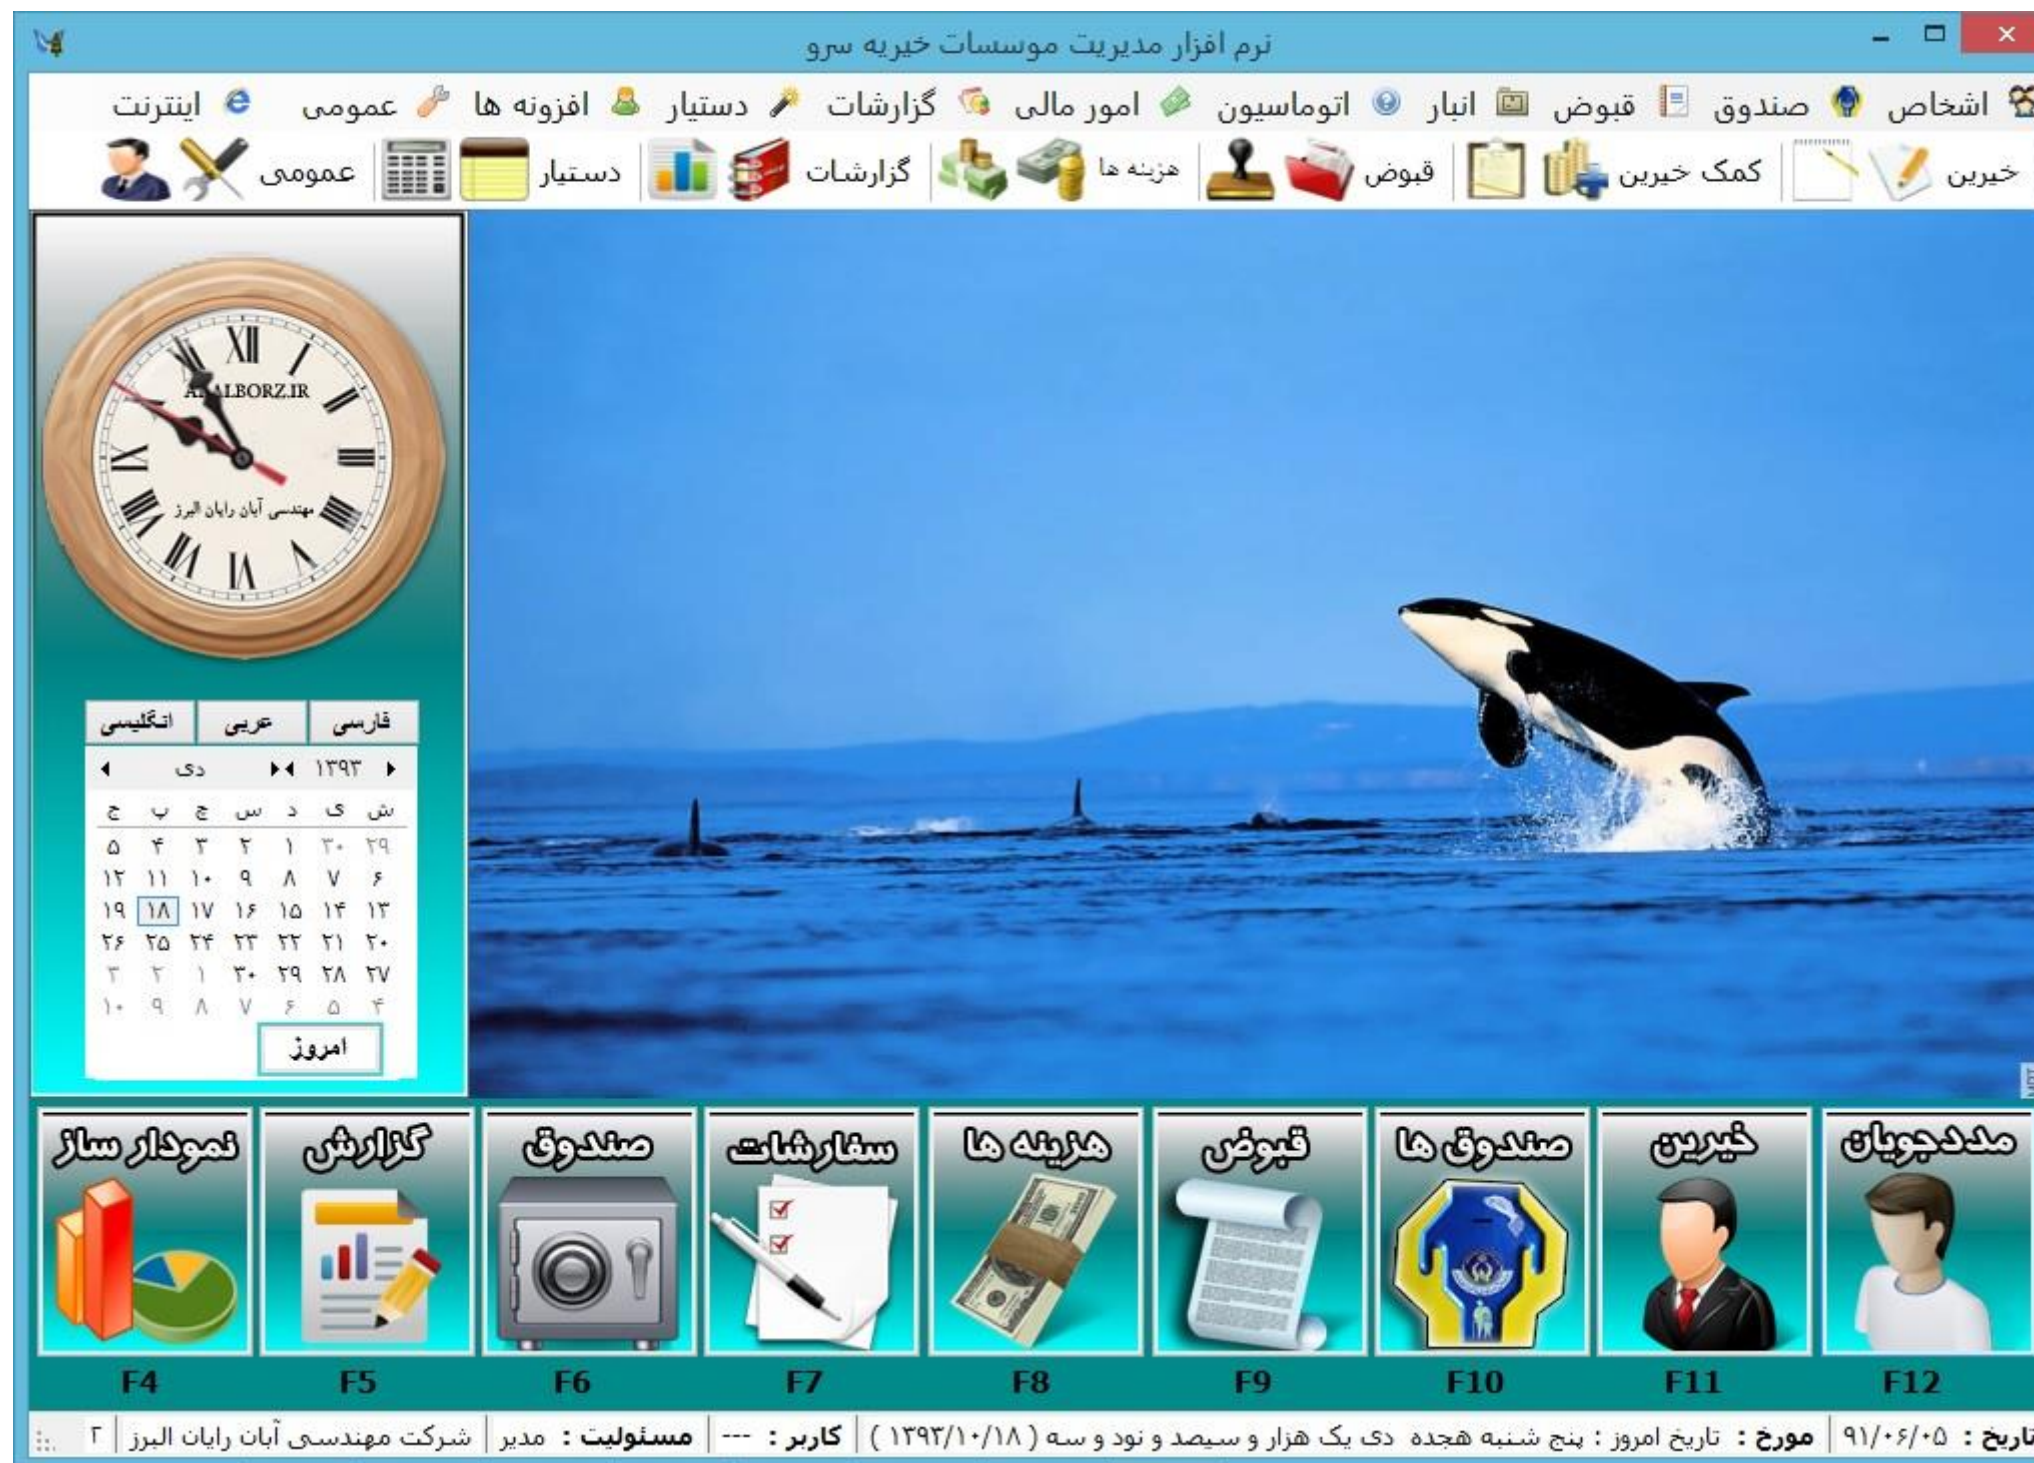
نرم افزار مدیریت موسسات خیریه سرو

اشخاص صندوق قبوض انبار اتوماسیون امور مالی گزارشات دستیار افزونه ها عمومی اینترنت

خیرین کمک خیرین قبوض هزینه ها گزارشات دستیار عمومی

ABALBORZ.IR
مهندسی آبان رایان البرز

فارسی عربی انگلیسی
دی ۱۳۹۳

| ش | ی | د | س | چ | پ | ج |
|---|---|---|---|---|---|---|
| ۲۹ | ۳۰ | ۱ | ۲ | ۳ | ۴ | ۵ |
| ۶ | ۷ | ۸ | ۹ | ۱۰ | ۱۱ | ۱۲ |
| ۱۳ | ۱۴ | ۱۵ | ۱۶ | ۱۷ | ۱۸ | ۱۹ |
| ۲۰ | ۲۱ | ۲۲ | ۲۳ | ۲۴ | ۲۵ | ۲۶ |
| ۲۷ | ۲۸ | ۲۹ | ۳۰ | ۱ | ۲ | ۳ |
| ۴ | ۵ | ۶ | ۷ | ۸ | ۹ | ۱۰ |

امروز

مددجویان F12
خیرین F11
صندوق ها F10
قبوض F9
هزینه ها F8
سفارشات F7
صندوق F6
گزارش F5
نمودار ساز F4

تاریخ : ۹۱/۰۶/۰۵ | مورخ : تاریخ امروز : پنج شنبه هجده دی یک هزار و سیصد و نود و سه ( ۱۳۹۳/۱۰/۱۸ ) | کاربر : --- | مسئولیت : مدیر | شرکت مهندسی آبان رایان البرز | ۲